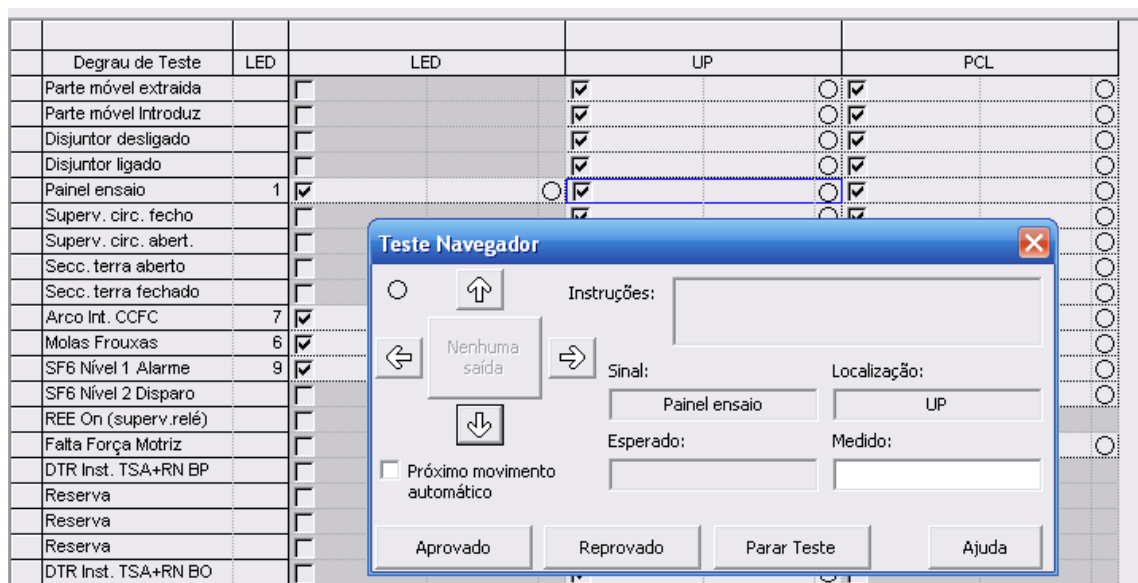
| Degrau de Teste | LED | LED | UP | PCL |
|---|---|---|---|---|
| Parte móvel extraida | | | | |
| Parte móvel Introduz | | | | |
| Disjuntor desligado | | | | |
| Disjuntor ligado | | | | |
| Painel ensaio | 1 | | | |
| Superv. circ. fecho | | | | |
| Superv. circ. abert. | | | | |
| Secc. terra aberto | | | | |
| Secc. terra fechado | | | | |
| Arco Int. CCFC | 7 | | | |
| Molas Frouxas | 6 | | | |
| SF6 Nível 1 Alarme | 9 | | | |
| SF6 Nível 2 Disparo | | | | |
| REE On (superv.relé) | | | | |
| Falta Força Motriz | | | | |
| DTR Inst. TSA+RN BP | | | | |
| Reserva | | | | |
| Reserva | | | | |
| Reserva | | | | |
| DTR Inst. TSA+RN BO | | | | |

Teste Navegador

Nenhuma saída

Instruções:

Sinal:
Painel ensaio

Localização:
UP

Esperado:

Medido:

Próximo movimento automático

Aprovado
Reprovado
Parar Teste
Ajuda